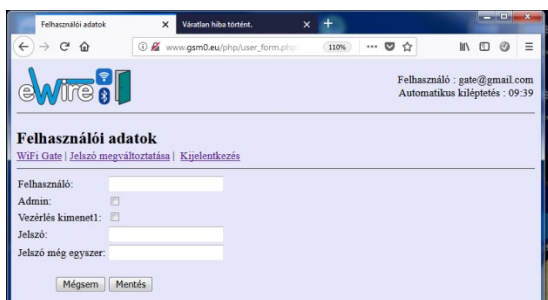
Felhasználói adatok
Váratlan hiba történt.
www.gsm0.eu/php/user_form.php
110%

eWire

Felhasználó : gate@gmail.com
Automatikus kiléptetés : 09:39

Felhasználói adatok
WiFi Gate | Jelszó megváltoztatása | Kijelentkezés

Felhasználó:
Admin:
Vezérlés kimenet1:
Jelszó:
Jelszó még egyszer:

Mégsem Mentés